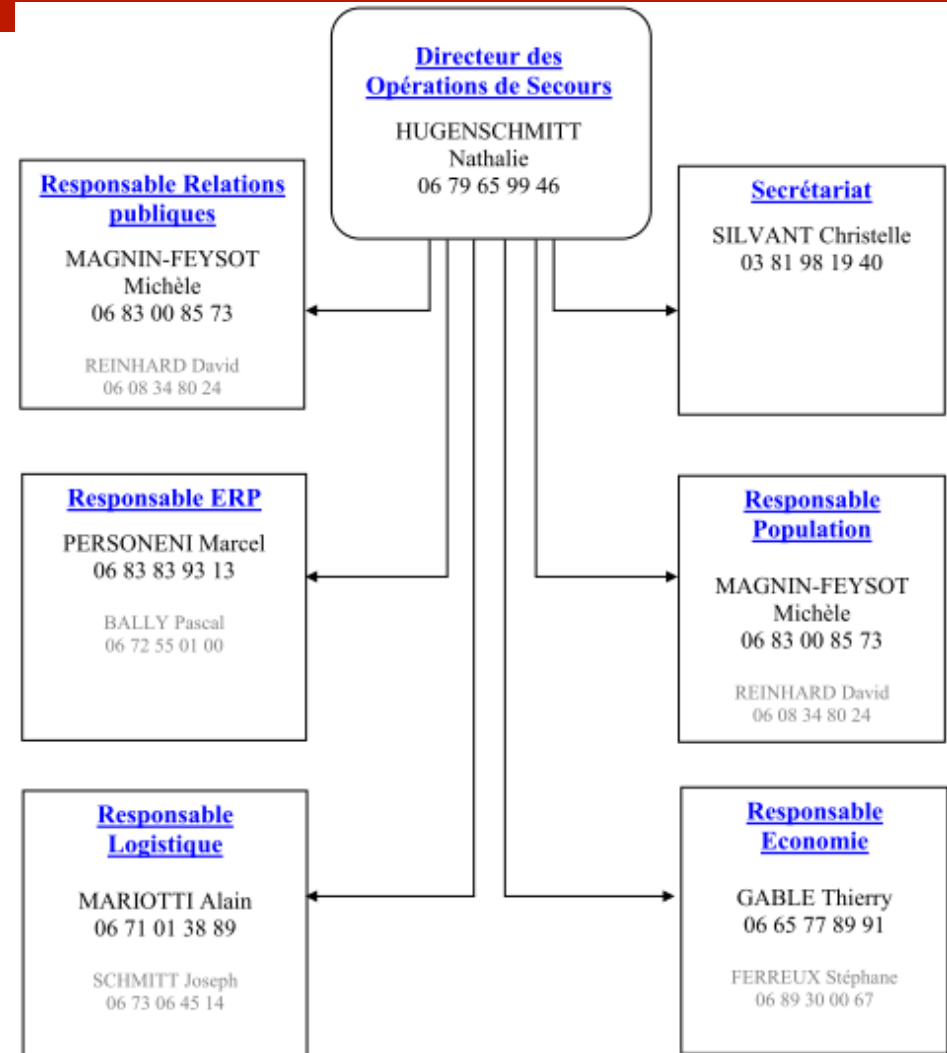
Directeur des Opérations de Secours

HUGENSCHMITT
Nathalie
06 79 65 99 46

Responsable Relations publiques

MAGNIN-FEYSOT
Michèle
06 83 00 85 73

REINHARD David
06 08 34 80 24

Secrétariat

SILVANT Christelle
03 81 98 19 40

Responsable ERP

PERSONENI Marcel
06 83 83 93 13

BALLY Pascal
06 72 55 01 00

Responsable Population

MAGNIN-FEYSOT
Michèle
06 83 00 85 73

REINHARD David
06 08 34 80 24

Responsable Logistique

MARIOTTI Alain
06 71 01 38 89

SCHMITT Joseph
06 73 06 45 14

Responsable Economie

GABLE Thierry
06 65 77 89 91

FERREUX Stéphane
06 89 30 00 67